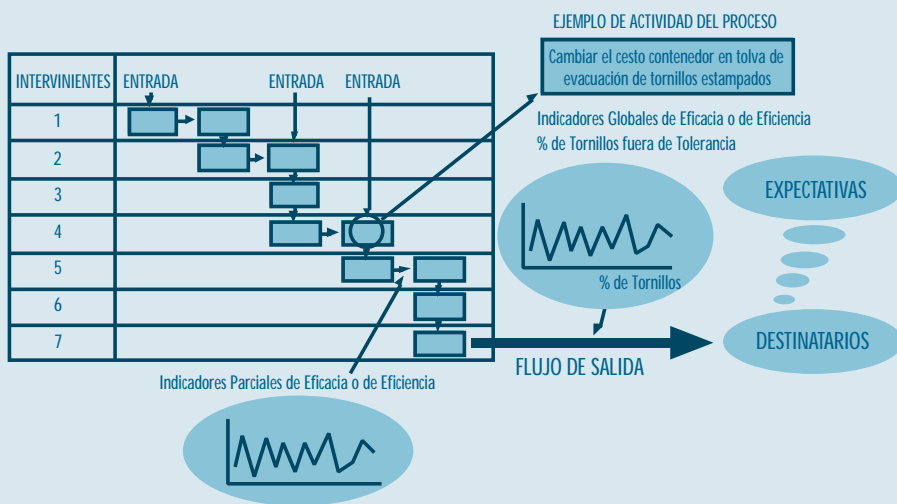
EJEMPLO DE ACTIVIDAD DEL PROCESO

Cambiar el cesto contenedor en tolva de evacuación de tornillos estampados

Indicadores Globales de Eficacia o de Eficiencia
% de Tornillos fuera de Tolerancia

| INTERVINIENTES | ENTRADA ENTRADA ENTRADA |
|---|---|
| 1 | |
| 2 | |
| 3 | |
| 4 | |
| 5 | |
| 6 | |
| 7 | |

EXPECTATIVAS

% de Tornillos

DESTINATARIOS

FLUJO DE SALIDA

Indicadores Parciales de Eficacia o de Eficiencia